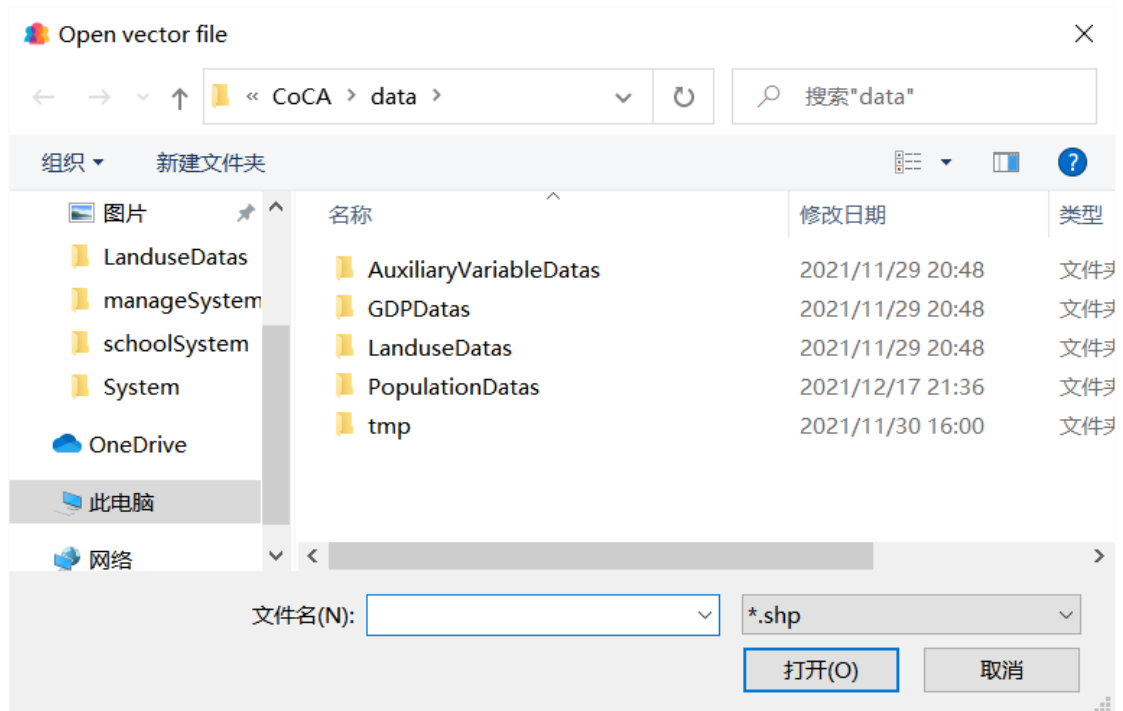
Open vector file

« CoCA › data ›

搜索"data"

组织 ▾

新建文件夹

图片

LanduseDatas

manageSystem

schoolSystem

System

OneDrive

此电脑

网络

| 名称 | 修改日期 | 类型 |
|---|---|---|
| AuxiliaryVariableDatas | 2021/11/29 20:48 | 文件夹 |
| GDPDatas | 2021/11/29 20:48 | 文件夹 |
| LanduseDatas | 2021/11/29 20:48 | 文件夹 |
| PopulationDatas | 2021/12/17 21:36 | 文件夹 |
| tmp | 2021/11/30 16:00 | 文件夹 |

文件名(N):

*.shp

打开(O)

取消